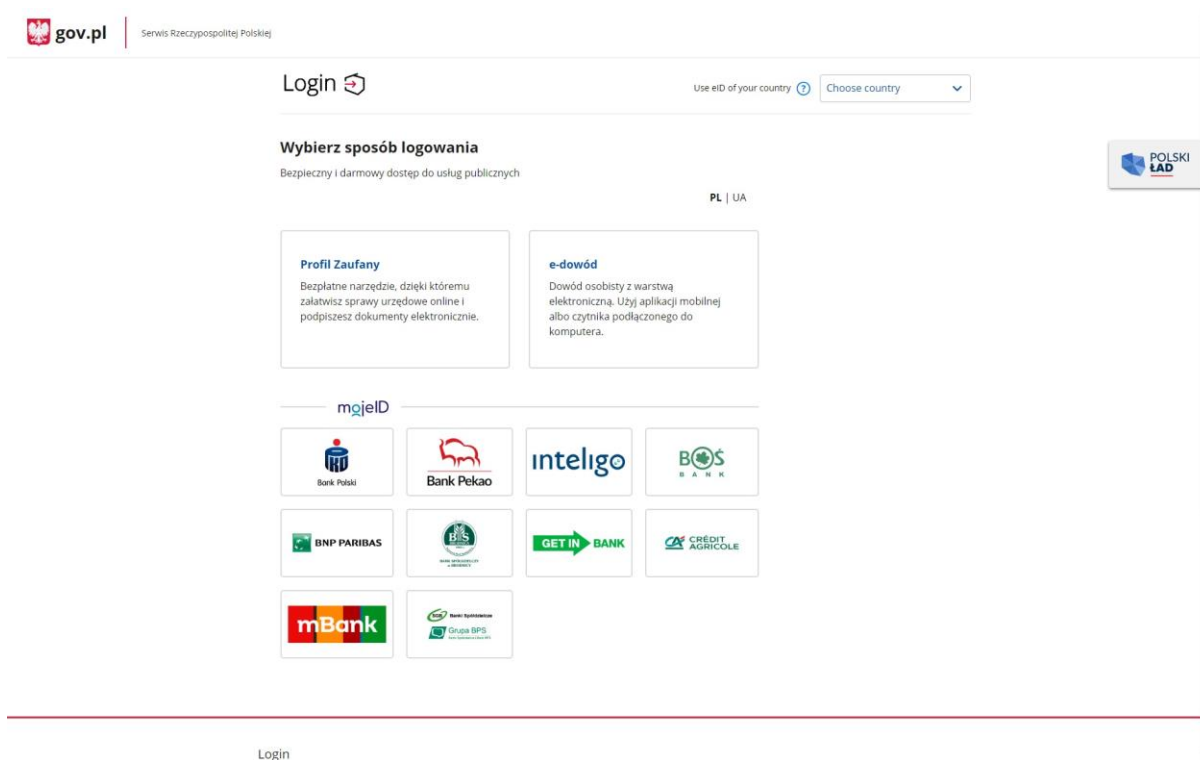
gov.pl
Serwis Rzeczypospolitej Polskiej

Login

Use eID of your country ? Choose country

Wybierz sposób logowania

Bezpieczny i darmowy dostęp do usług publicznych

PL | UA

POLSKI ŁAD

Profil Zaufany
Bezpłatne narzędzie, dzięki któremu załatwisz sprawy urzędowe online i podpiszesz dokumenty elektroniczne.

e-dowód
Dowód osobisty z warstwą elektroniczną. Użyj aplikacji mobilnej albo czytnika podłączonego do komputera.

mojeID

Bank Polski

Bank Pekao

inteligo

BOŚ BANK

BNP PARIBAS

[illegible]

GET IN BANK

CRÉDIT AGRICOLE

mBank

Banki Spółdzielcze Grupa BPS

Login